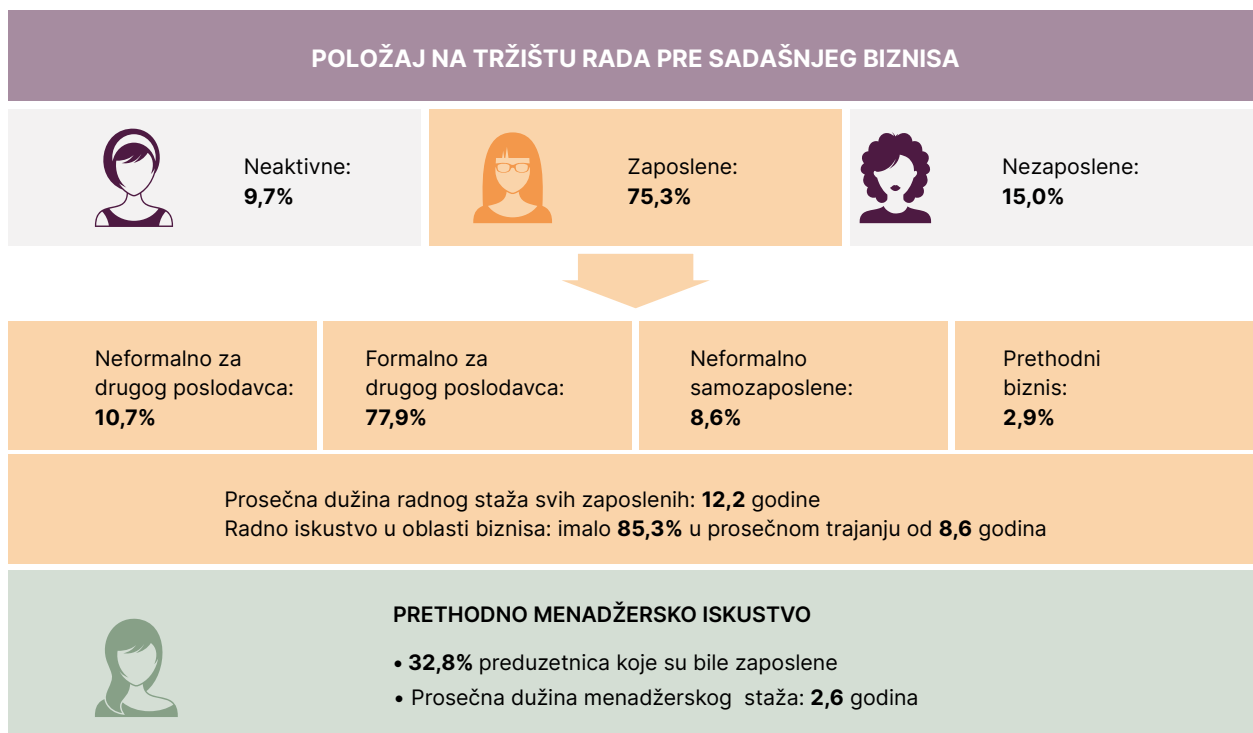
POLOŽAJ NA TRŽIŠTU RADA PRE SADAŠNJEG BIZNISA

Neaktivne:
9,7%

Zaposlene:
75,3%

Nezaposlene:
15,0%

Neformalno za drugog poslodavca:
10,7%

Formalno za drugog poslodavca:
77,9%

Neformalno samozaposlene:
8,6%

Prethodni biznis:
2,9%

Prosečna dužina radnog staža svih zaposlenih: 12,2 godine
Radno iskustvo u oblasti biznisa: imalo 85,3% u prosečnom trajanju od 8,6 godina

PRETHODNO MENADŽERSKO ISKUSTVO

• 32,8% preduzetnica koje su bile zaposlene
• Prosečna dužina menadžerskog staža: 2,6 godina